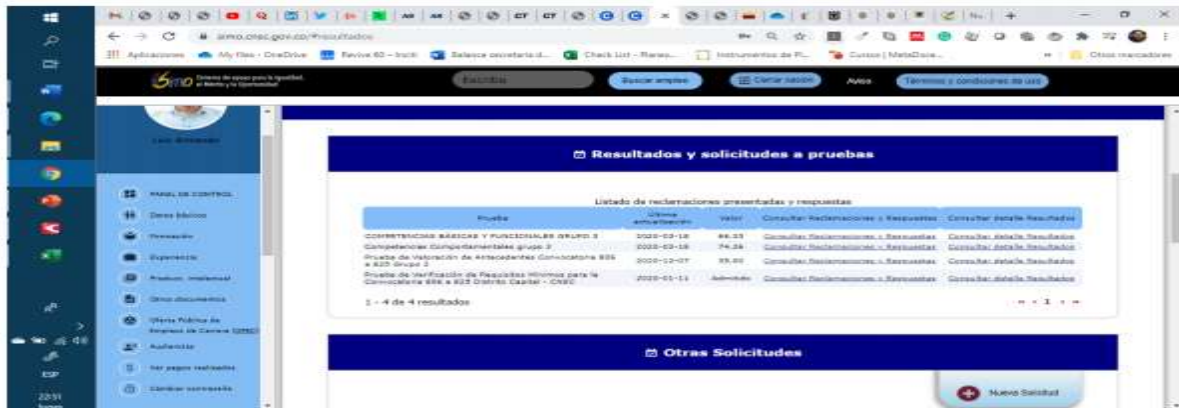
simo.cnsc.gov.co/#resultados

Aplicaciones | My files - OneDrive | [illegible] | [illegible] | Check List - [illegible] | Instrumentos de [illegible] | Cursos | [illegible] | Otros marcadores

SIMO Sistema de apoyo para la Igualdad, el Mérito y la Oportunidad

Buscar empleo | Cerrar sesión | Avisos | Términos y condiciones de uso

PANEL DE CONTROL
Datos básicos
Formación
Experiencia
Producc. intelectual
Otros documentos
Oferta Pública de Empleos de Carrera (OPEC)
Audiencias
Ver pagos realizados
Cambiar contraseña

Resultados y solicitudes a pruebas

Listado de reclamaciones presentadas y respuestas

| Prueba | Última actualización | Valor | Consultar Reclamaciones y Respuestas | Consultar detalle Resultados |
|---|---|---|---|---|
| COMPETENCIAS BÁSICAS Y FUNCIONALES GRUPO 3 | 2020-03-16 | 66.33 | Consultar Reclamaciones y Respuestas | Consultar detalle Resultados |
| Competencias Comportamentales grupo 3 | 2020-03-16 | 74.26 | Consultar Reclamaciones y Respuestas | Consultar detalle Resultados |
| Prueba de Valoración de Antecedentes Convocatoria 806 a 825 Grupo 3 | 2020-12-07 | 35.00 | Consultar Reclamaciones y Respuestas | Consultar detalle Resultados |
| Prueba de Verificación de Requisitos Mínimos para la Convocatoria 806 a 825 Distrito Capital - CNSC | 2020-01-11 | Admitido | Consultar Reclamaciones y Respuestas | Consultar detalle Resultados |

1 - 4 de 4 resultados

1

Otras Solicitudes

Nueva Solicitud

ESP
22:31